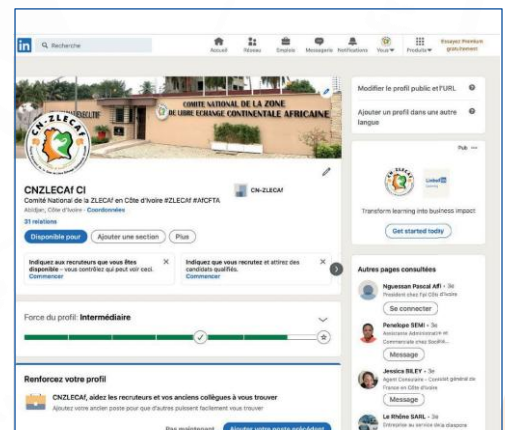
in Recherche

Accueil Réseau Emplois Messagerie Notifications Vous Produits Essayez Premium gratuitement

COMITE NATIONAL DE LA ZONE DE LIBRE ECHANGE CONTINENTALE AFRICAINE

CN.ZLECAf

CNZLECAf CI
Comité National de la ZLECAf en Côte d'Ivoire #ZLECAf #AfCFTA
Abidjan, Côte d'Ivoire · Coordonnées
31 relations

CN-ZLECAf

Disponible pour Ajouter une section Plus

Indiquez aux recruteurs que vous êtes disponible - vous contrôlez qui peut voir ceci.
Commencer

Indiquez que vous recrutez et attirez des candidats qualifiés.
Commencer

Force du profil: Intermédiaire

Renforcez votre profil
CNZLECAf, aidez les recruteurs et vos anciens collègues à vous trouver
Ajoutez votre ancien poste pour que d'autres puissent facilement vous trouver
Pas maintenant Ajouter votre poste précédent

Modifier le profil public et l'URL
Ajouter un profil dans une autre langue

Pub
Transform learning into business impact
Get started today

Autres pages consultées
Nguessan Pascal Afi · 3e
Président chez Fpi Côte d'Ivoire
Se connecter
Penelope SEMI · 3e
Assistante Administrative et Commerciale chez SocAfri...
Message
Jessica SILEY · 3e
Agent Consulaire - Consulat général de France en Côte d'Ivoire
Message
Le Rhône SARL · 3e
Entreprise au service des diaspora